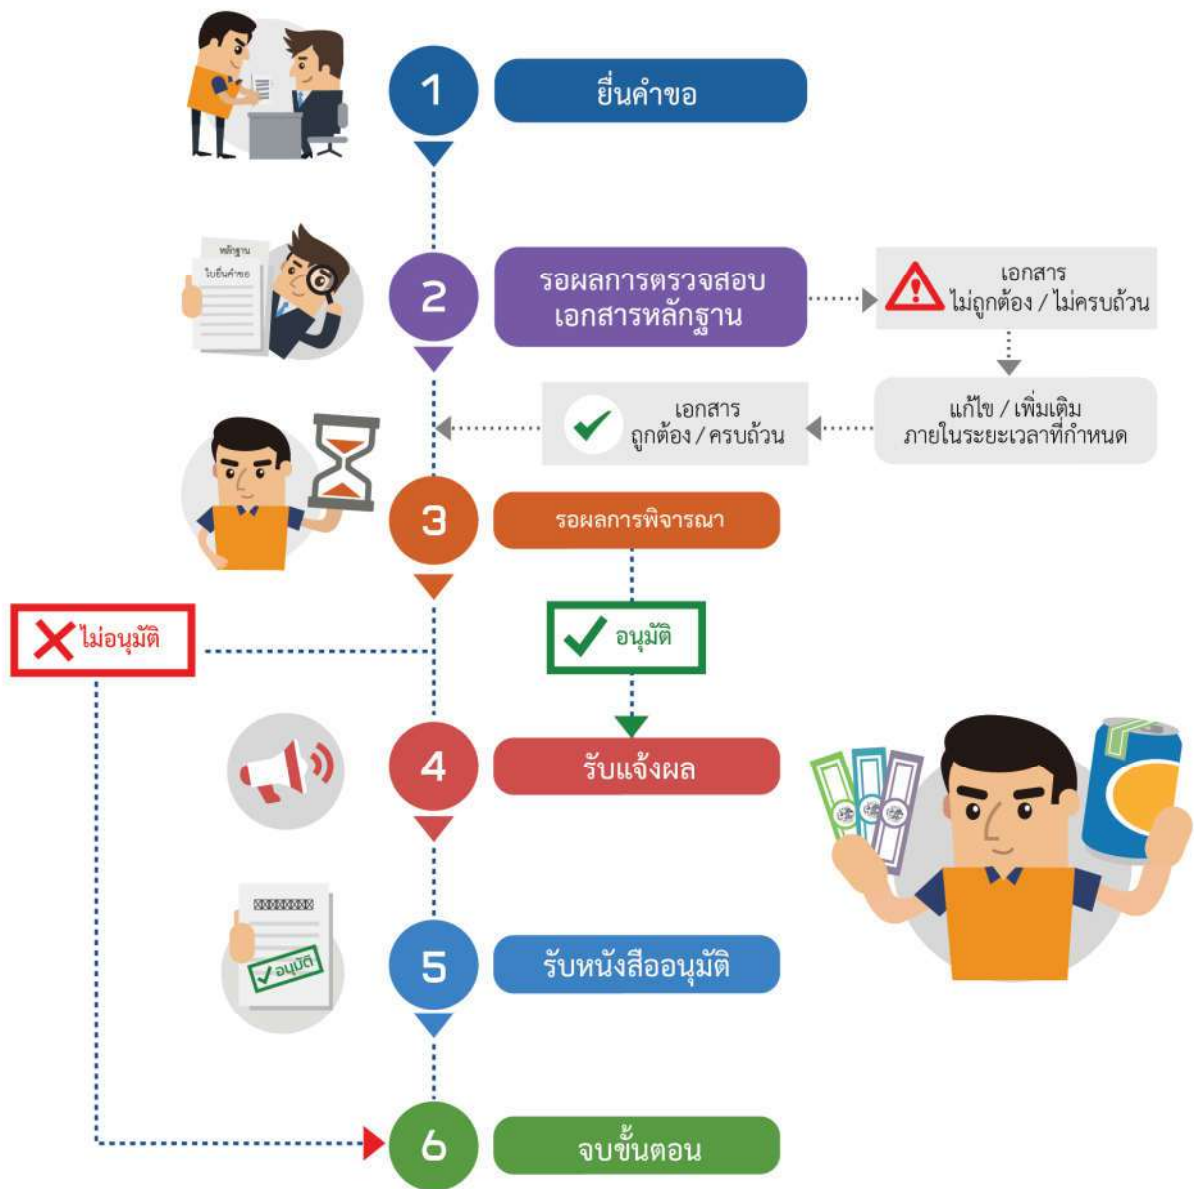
1 ยื่นคำขอ

หลักฐาน
ใบยื่นคำขอ

2 รอผลการตรวจสอบ เอกสารหลักฐาน

เอกสาร ไม่ถูกต้อง / ไม่ครบถ้วน

แก้ไข / เพิ่มเติม ภายในระยะเวลาที่กำหนด

เอกสาร ถูกต้อง / ครบถ้วน

3 รอผลการพิจารณา

ไม่อนุมัติ

อนุมัติ

4 รับแจ้งผล

อนุมัติ

5 รับหนังสืออนุมัติ

6 จบขั้นตอน